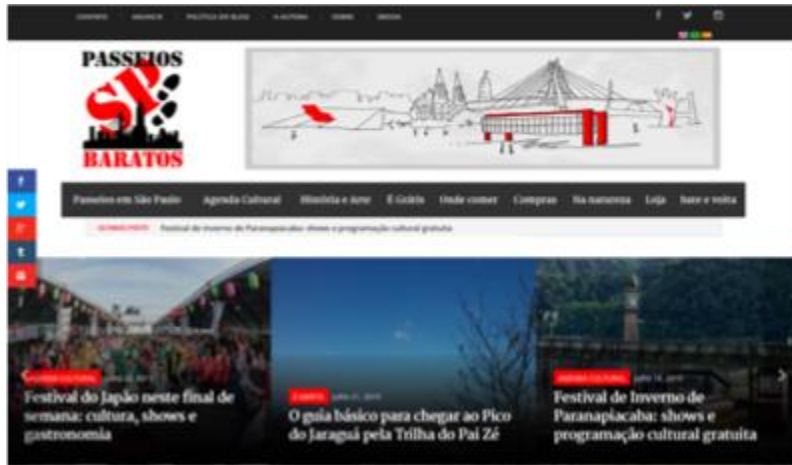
CONTATO ANUNCIE POLÍTICA DO BLOG A AUTORA SOBRE MÍDIA

PASSEIOS
SP
BARATOS

Passeios em São Paulo Agenda Cultural História e Arte É Grátis Onde comer Compras Na natureza Loja Bate e volta

ÚLTIMOS POSTS Festival de Inverno de Paranapiacaba: shows e programação cultural gratuita

AGENDA CULTURAL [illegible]
Festival do Japão neste final de semana: cultura, shows e gastronomia

É GRÁTIS JUNE 21, 2019
O guia básico para chegar ao Pico do Jaraguá pela Trilha do Pai Zé

AGENDA CULTURAL JUNE 14, 2019
Festival de Inverno de Paranapiacaba: shows e programação cultural gratuita